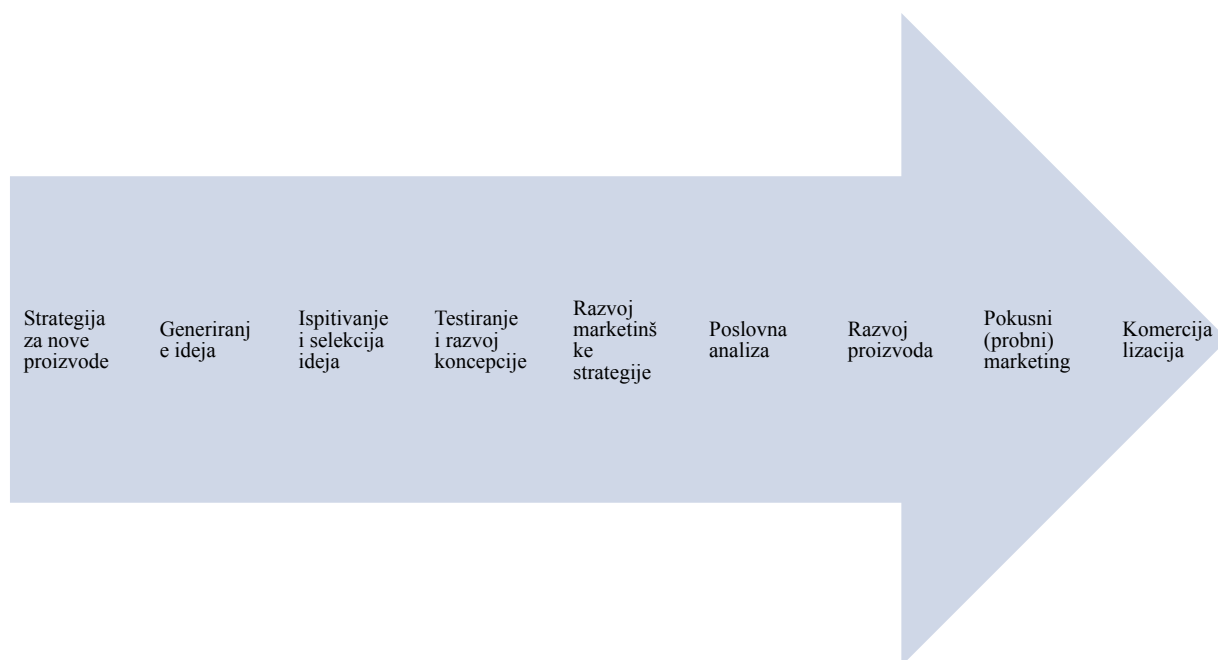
Strategija za nove proizvode

Generiranje ideja

Ispitivanje i selekcija ideja

Testiranje i razvoj koncepcije

Razvoj marketinške strategije

Poslovna analiza

Razvoj proizvoda

Pokusni (probni) marketing

Komercijalizacija